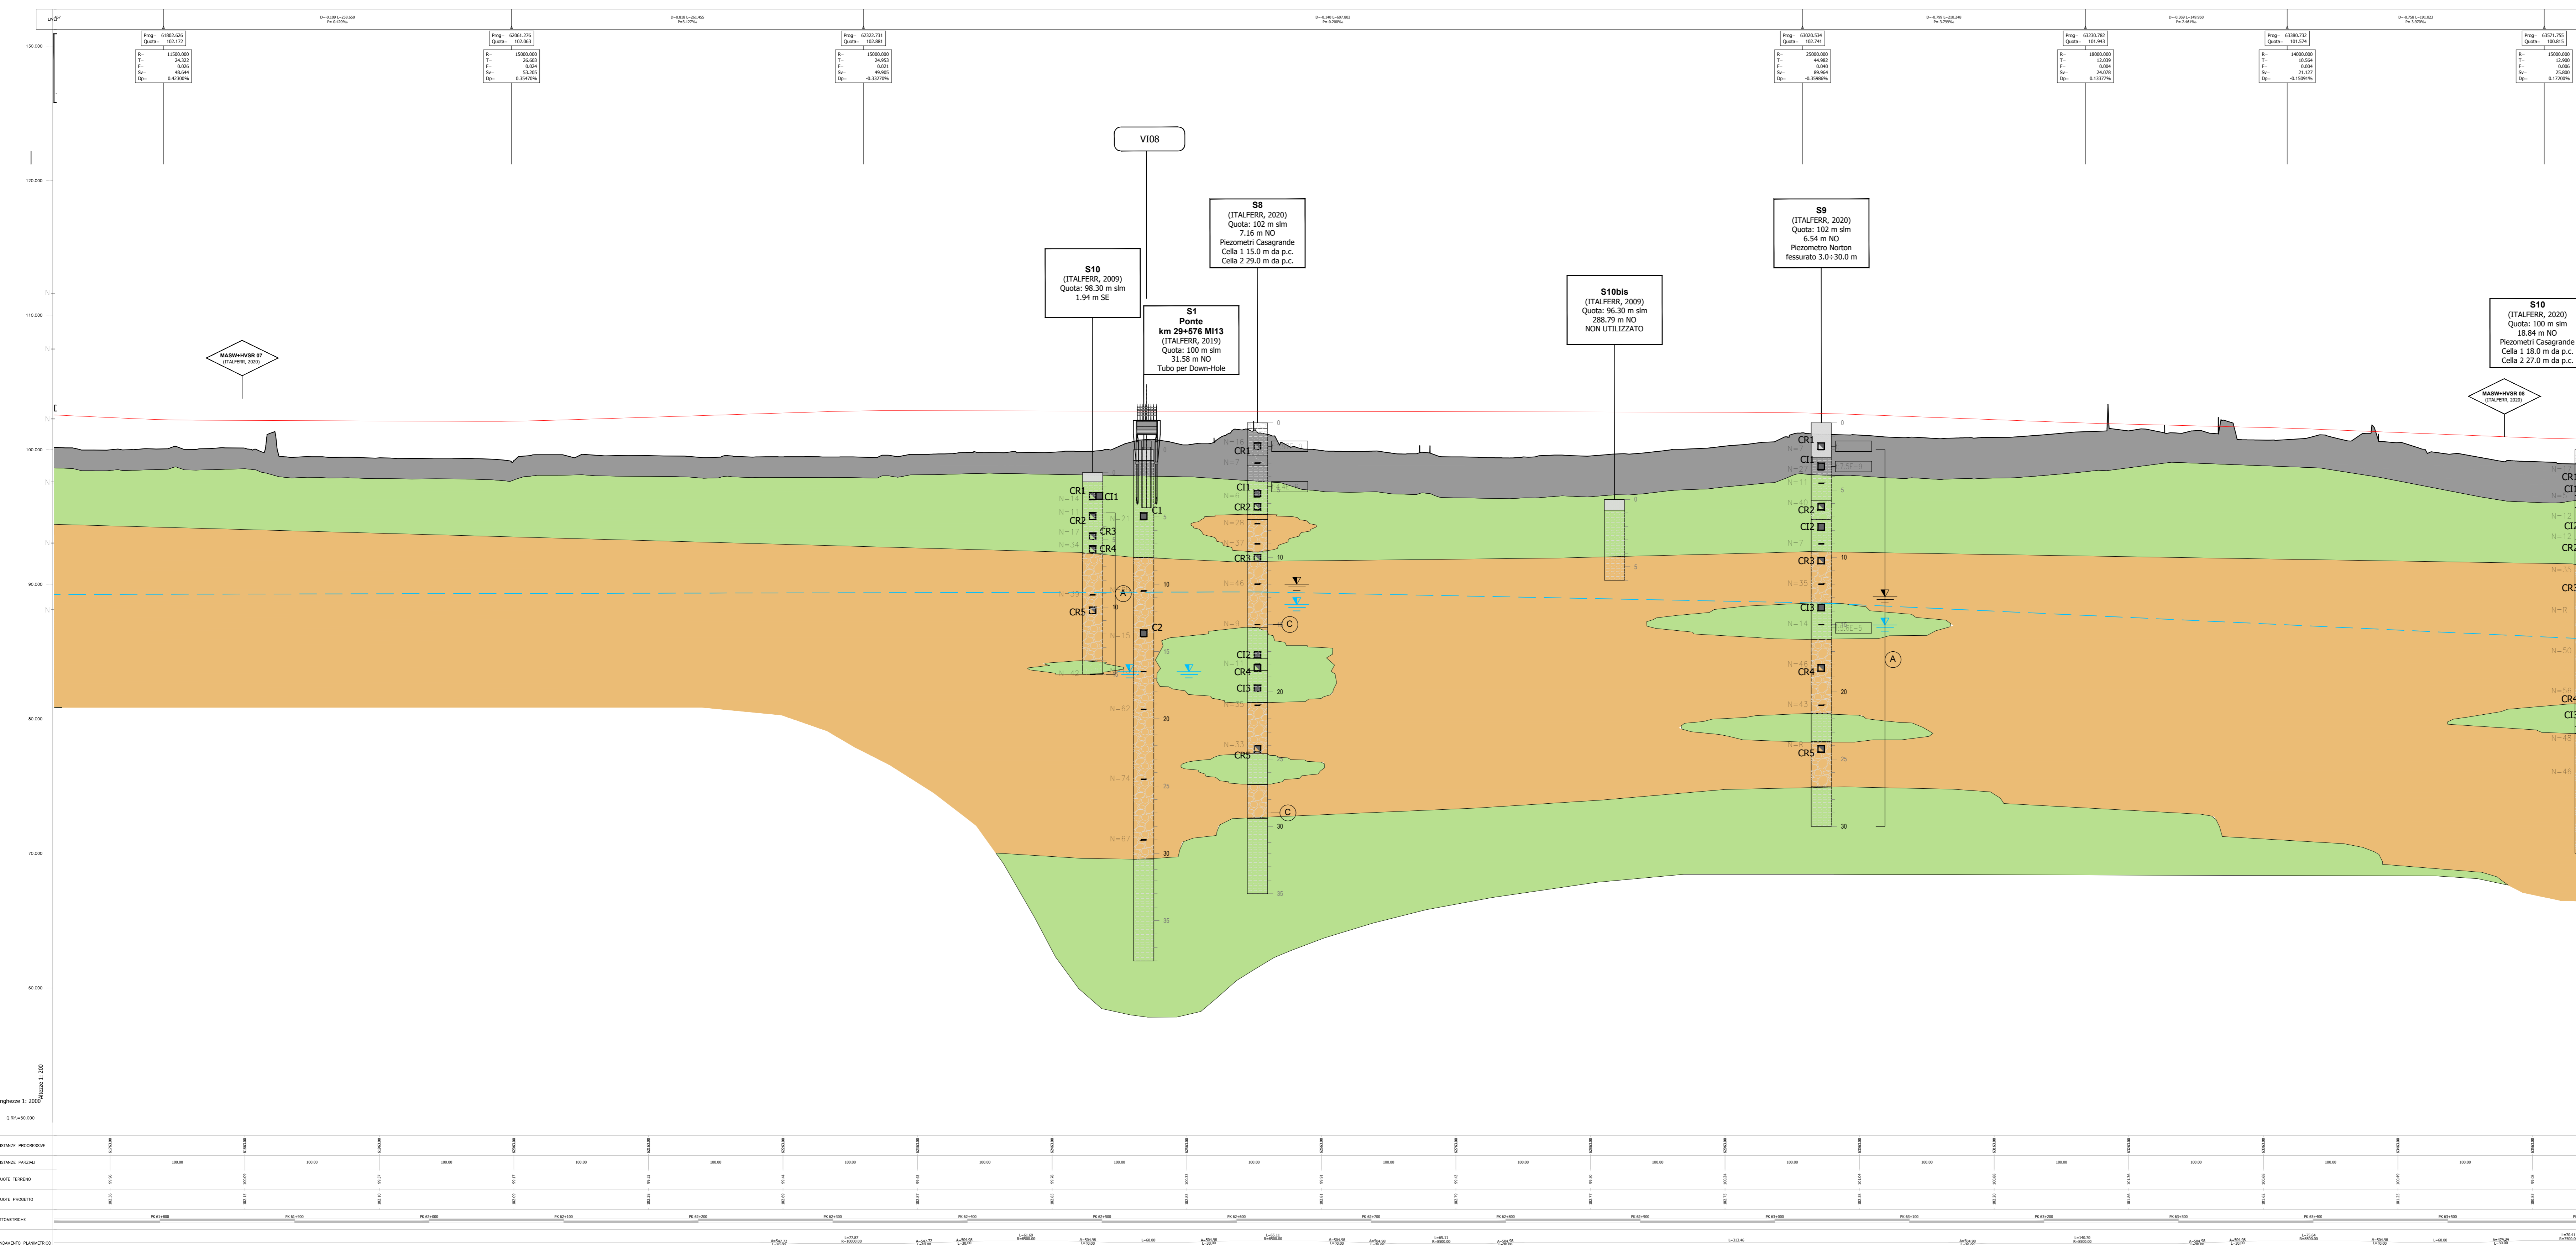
130.000

Prog= 61802.626
Quota= 102.172
R= 11500.000
T= 24.322
F= 0.026
Sv= 48.644
Dp= 0.42300%

Prog= 62061.276
Quota= 102.063
R= 15000.000
T= 26.603
F= 0.024
Sv= 53.205
Dp= 0.35470%

Prog= 62322.731
Quota= 102.881
R= 15000.000
T= 24.953
F= 0.021
Sv= 49.905
Dp= -0.33270%

Prog= 63020.534
Quota= 102.741
R= 25000.000
T= 44.982
F= 0.040
Sv= 89.964
Dp= -0.35986%

Prog= 63230.782
Quota= 101.943
R= 18000.000
T= 12.039
F= 0.004
Sv= 24.078
Dp= 0.13377%

Prog= 63380.732
Quota= 101.574
R= 14000.000
T= 10.564
F= 0.004
Sv= 21.127
Dp= -0.15091%

Prog= 63571.755
Quota= 100.815
R= 15000.000
T= 12.900
F= 0.006
Sv= 25.800
Dp= 0.17200%

VI08

120.000

S8
(ITALFERR, 2020)
Quota: 102 m slm
7.16 m NO
Piezometri Casagrande
Cella 1 15.0 m da p.c.
Cella 2 29.0 m da p.c.

S9
(ITALFERR, 2020)
Quota: 102 m slm
6.54 m NO
Piezometro Norton
fessurato 3.0÷30.0 m

S10
(ITALFERR, 2009)
Quota: 98.30 m slm
1.94 m SE

S10bis
(ITALFERR, 2009)
Quota: 96.30 m slm
288.79 m NO
NON UTILIZZATO

S1
Ponte
km 29+576 MI13
(ITALFERR, 2019)
Quota: 100 m slm
31.58 m NO
Tubo per Down-Hole

110.000

S10
(ITALFERR, 2020)
Quota: 100 m slm
18.84 m NO
Piezometri Casagrande
Cella 1 18.0 m da p.c.
Cella 2 27.0 m da p.c.

MASW+HVSR 07
(ITALFERR, 2020)

MASW+HVSR 08
(ITALFERR, 2020)

100.000

CR1 CI1 C1 CR2 CR3 CR4 CR5 C2
CR1 CI1 CR2 CR3 CI2 CR4 CI3 CR5
CR1 CI1 CR2 CI2 CR3 CI3 CR4 CR5

90.000
80.000
70.000
60.000

A C C A

0 5 10 15 20 25 30 35

Altezze 1:200
Lunghezze 1:2000
Q.RIF.=50.000

DISTANZE PROGRESSIVE
DISTANZE PARZIALI
QUOTE TERRENO
QUOTE PROGETTO
ETTOMETRICHE
ANDAMENTO PLANIMETRICO

100.00

PK 61+800 PK 61+900 PK 62+000 PK 62+100 PK 62+200 PK 62+300 PK 62+400 PK 62+500 PK 62+600 PK 62+700 PK 62+800 PK 62+900 PK 63+000 PK 63+100 PK 63+200 PK 63+300 PK 63+400 PK 63+500